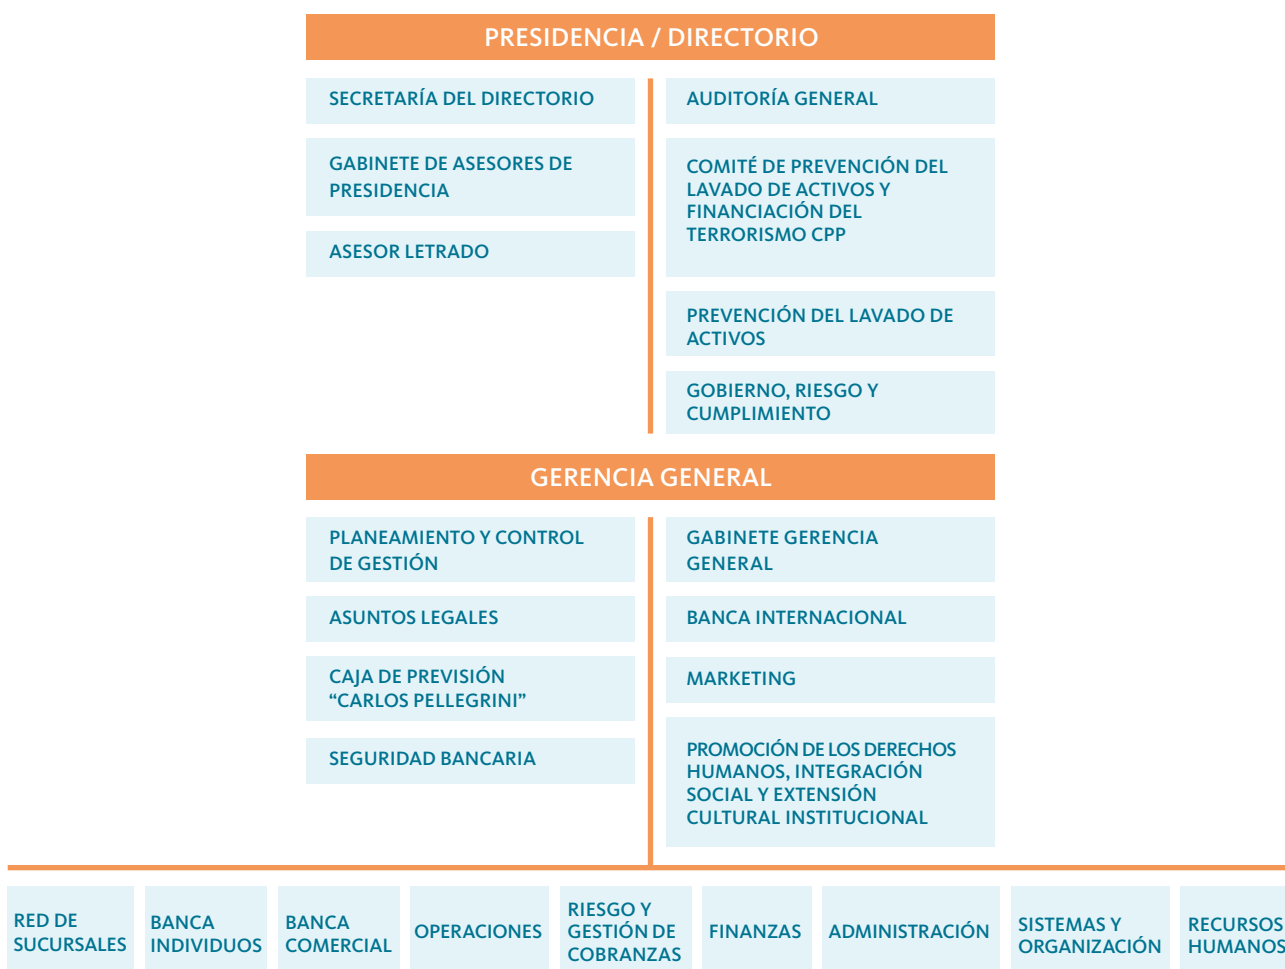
PRESIDENCIA / DIRECTORIO

SECRETARÍA DEL DIRECTORIO

GABINETE DE ASESORES DE PRESIDENCIA

ASESOR LETRADO

AUDITORÍA GENERAL

COMITÉ DE PREVENCIÓN DEL LAVADO DE ACTIVOS Y FINANCIACIÓN DEL TERRORISMO CPP

PREVENCIÓN DEL LAVADO DE ACTIVOS

GOBIERNO, RIESGO Y CUMPLIMIENTO

GERENCIA GENERAL

PLANEAMIENTO Y CONTROL DE GESTIÓN

ASUNTOS LEGALES

CAJA DE PREVISIÓN “CARLOS PELLEGRINI”

SEGURIDAD BANCARIA

GABINETE GERENCIA GENERAL

BANCA INTERNACIONAL

MARKETING

PROMOCIÓN DE LOS DERECHOS HUMANOS, INTEGRACIÓN SOCIAL Y EXTENSIÓN CULTURAL INSTITUCIONAL

RED DE SUCURSALES

BANCA INDIVIDUOS

BANCA COMERCIAL

OPERACIONES

RIESGO Y GESTIÓN DE COBRANZAS

FINANZAS

ADMINISTRACIÓN

SISTEMAS Y ORGANIZACIÓN

RECURSOS HUMANOS